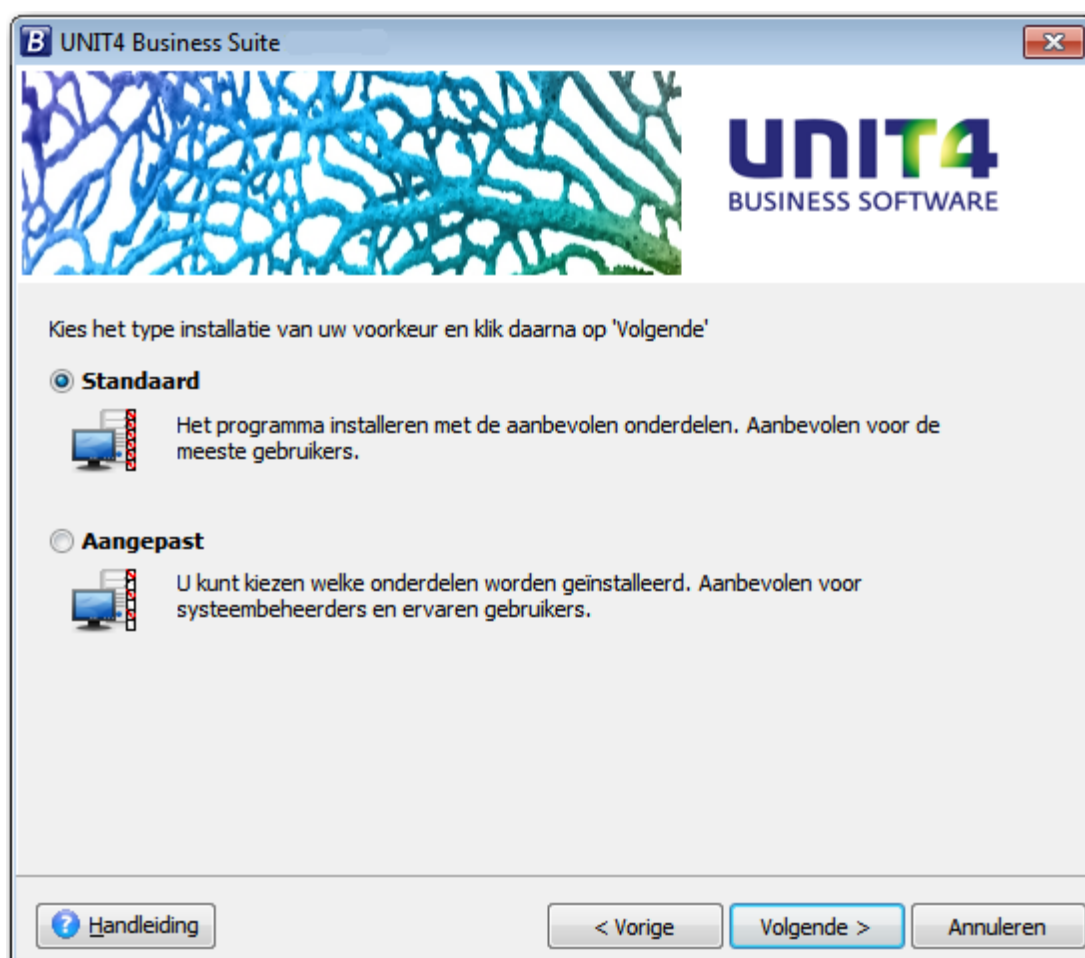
B UNIT4 Business Suite

UNIT4
BUSINESS SOFTWARE

Kies het type installatie van uw voorkeur en klik daarna op 'Volgende'

Standaard

Het programma installeren met de aanbevolen onderdelen. Aanbevolen voor de meeste gebruikers.

Aangepast

U kunt kiezen welke onderdelen worden geïnstalleerd. Aanbevolen voor systeembeheerders en ervaren gebruikers.

Handleiding

< Vorige

Volgende >

Annuleren